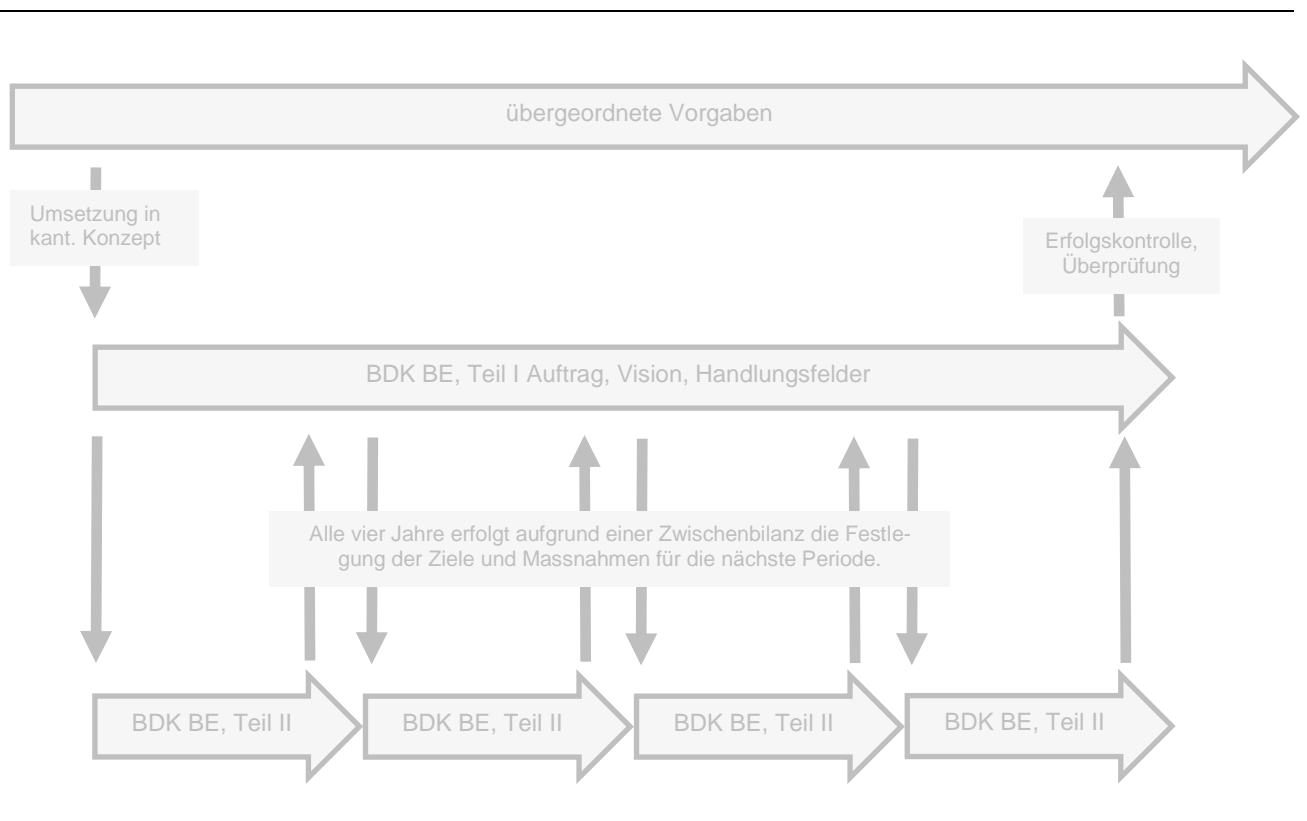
übergeordnete Vorgaben

Umsetzung in kant. Konzept

Erfolgskontrolle, Überprüfung

BDK BE, Teil I Auftrag, Vision, Handlungsfelder

Alle vier Jahre erfolgt aufgrund einer Zwischenbilanz die Festlegung der Ziele und Massnahmen für die nächste Periode.

BDK BE, Teil II

BDK BE, Teil II

BDK BE, Teil II

BDK BE, Teil II